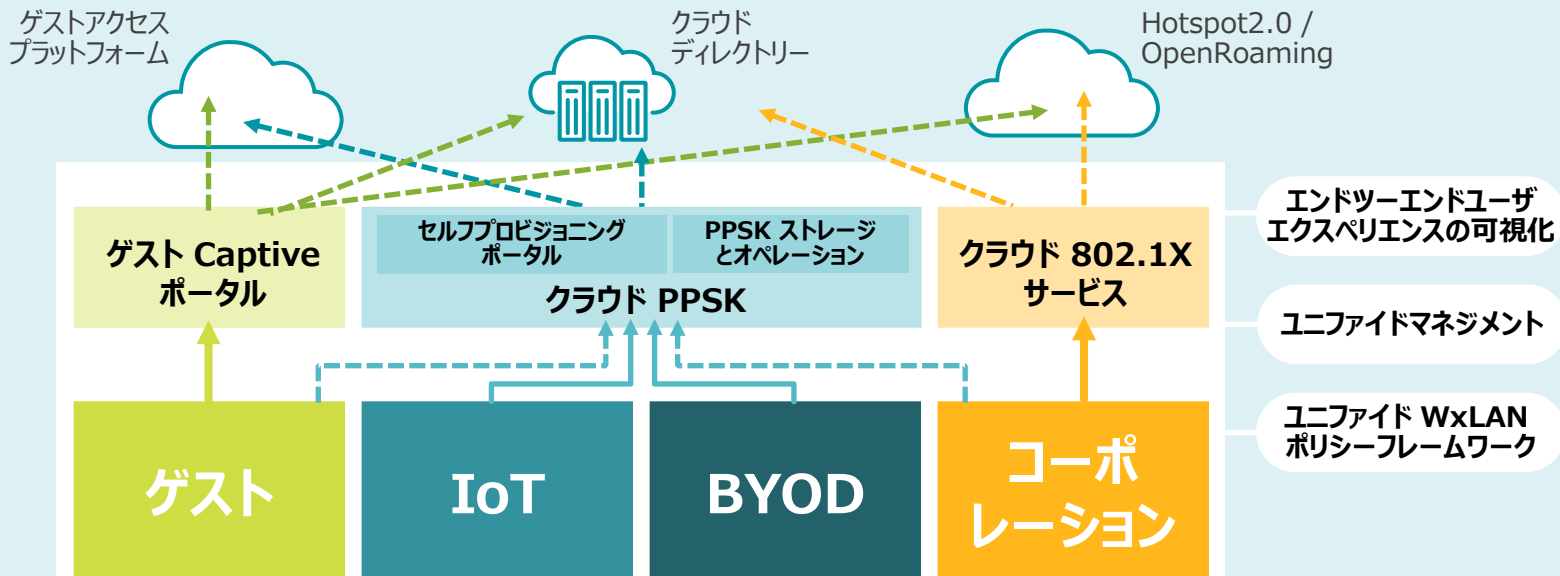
ゲストアクセス
プラットフォーム

クラウド
ディレクトリー

Hotspot2.0 /
OpenRoaming

ゲスト Captive
ポータル

セルフプロビジョニング
ポータル

PPSK ストレージ
とオペレーション

クラウド PPSK

クラウド 802.1X
サービス

エンドツーエンドユーザ
エクスペリエンスの可視化

ユニファイドマネジメント

ユニファイド WxLAN
ポリシーフレームワーク

ゲスト

IoT

BYOD

コーポ
レーション